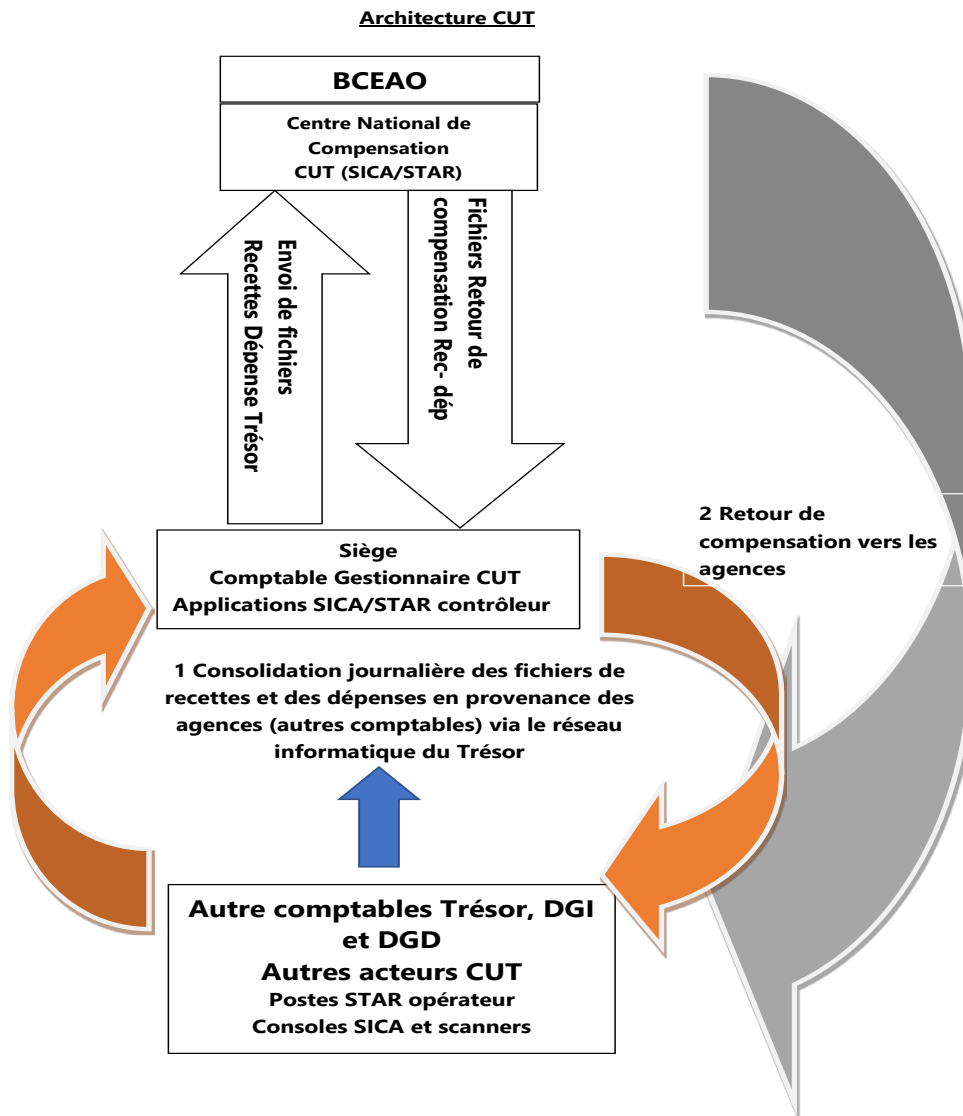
Architecture CUT

BCEAO

Centre National de Compensation CUT (SICA/STAR)

Envoi de fichiers Recettes Dépense Trésor

Fichiers Retour de compensation Rec- dép

2 Retour de compensation vers les agences

Siège
Comptable Gestionnaire CUT
Applications SICA/STAR contrôleur

1 Consolidation journalière des fichiers de recettes et des dépenses en provenance des agences (autres comptables) via le réseau informatique du Trésor

Autre comptables Trésor, DGI et DGD
Autres acteurs CUT
Postes STAR opérateur
Consoles SICA et scanners